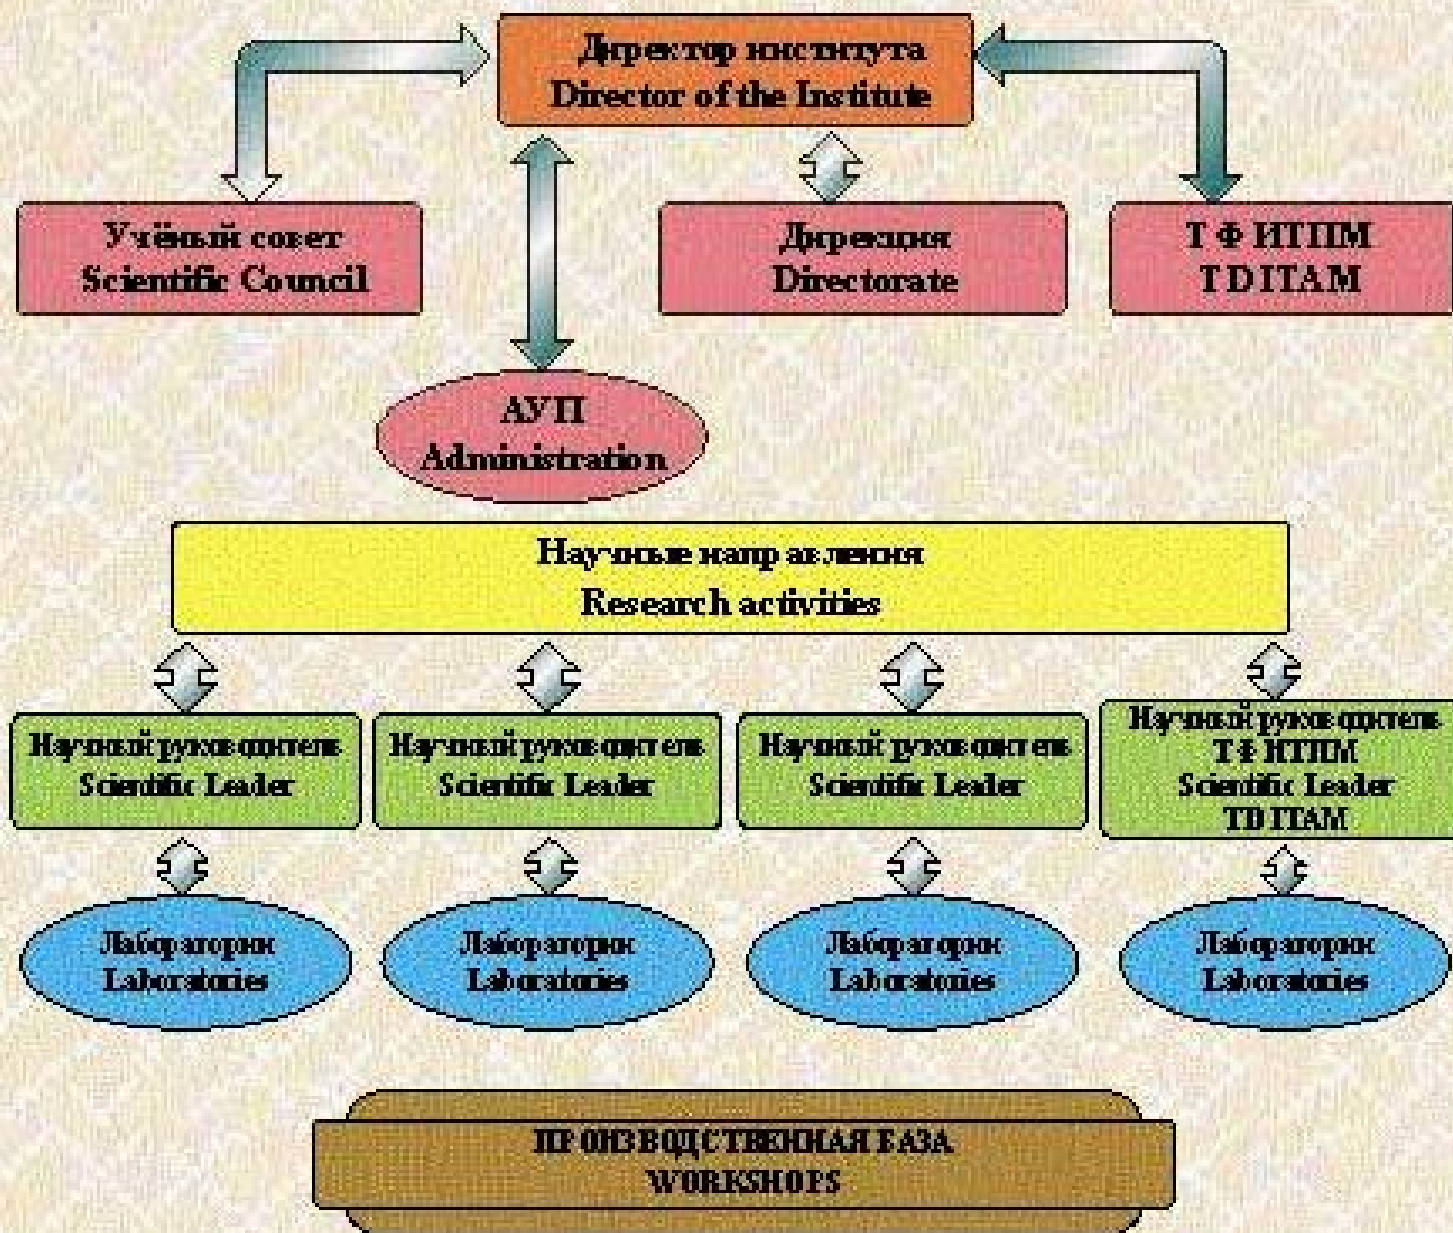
Директор института
Director of the Institute

Учёный совет
Scientific Council

Дирекция
Directorate

Т Ф ИТПМ
T D ITAM

АУП
Administration

Научные направления
Research activities

Научный руководитель
Scientific Leader

Научный руководитель
Scientific Leader

Научный руководитель
Scientific Leader

Научный руководитель
Т Ф ИТПМ
Scientific Leader
TD ITAM

Лаборатории
Laboratories

Лаборатории
Laboratories

Лаборатории
Laboratories

Лаборатории
Laboratories

ПРОИЗВОДСТВЕННАЯ БАЗА
WORKSHOPS